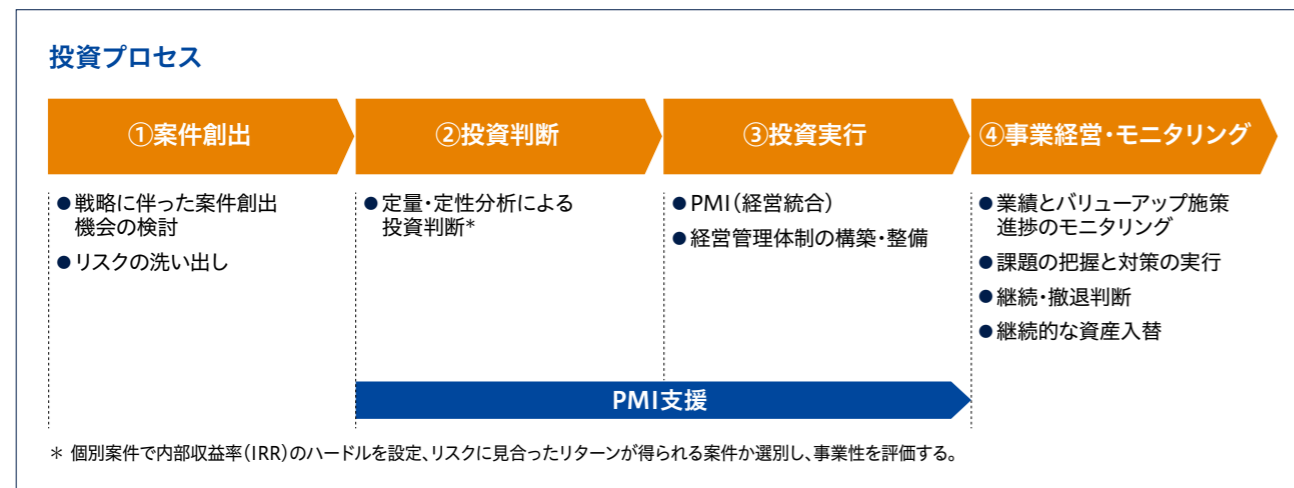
投資プロセス

①案件創出

②投資判断

③投資実行

④事業経営・モニタリング

● 戦略に伴った案件創出機会の検討
● リスクの洗い出し

● 定量・定性分析による投資判断*

● PMI（経営統合）
● 経営管理体制の構築・整備

● 業績とバリューアップ施策進捗のモニタリング
● 課題の把握と対策の実行
● 継続・撤退判断
● 継続的な資産入替

PMI支援

＊ 個別案件で内部収益率（IRR）のハードルを設定、リスクに見合ったリターンが得られる案件か選別し、事業性を評価する。